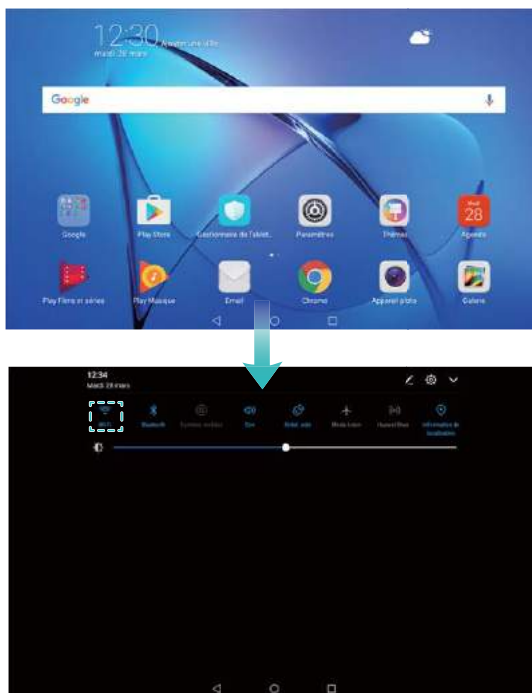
12:30 Ajouter une ville
mardi 28 mars

Google

Google
Play Store
Gestionnaire de l'tablet.
Paramètres
Thèmes
Agenda
28
Play Films et séries
Play Musique
Email
Chrome
Appareil photo
Galerie

12:34
Mardi 28 mars

Wi-Fi
Bluetooth
Données mobiles
Son
Rotat. auto
Mode Avion
Huawei Share
Informations de localisation